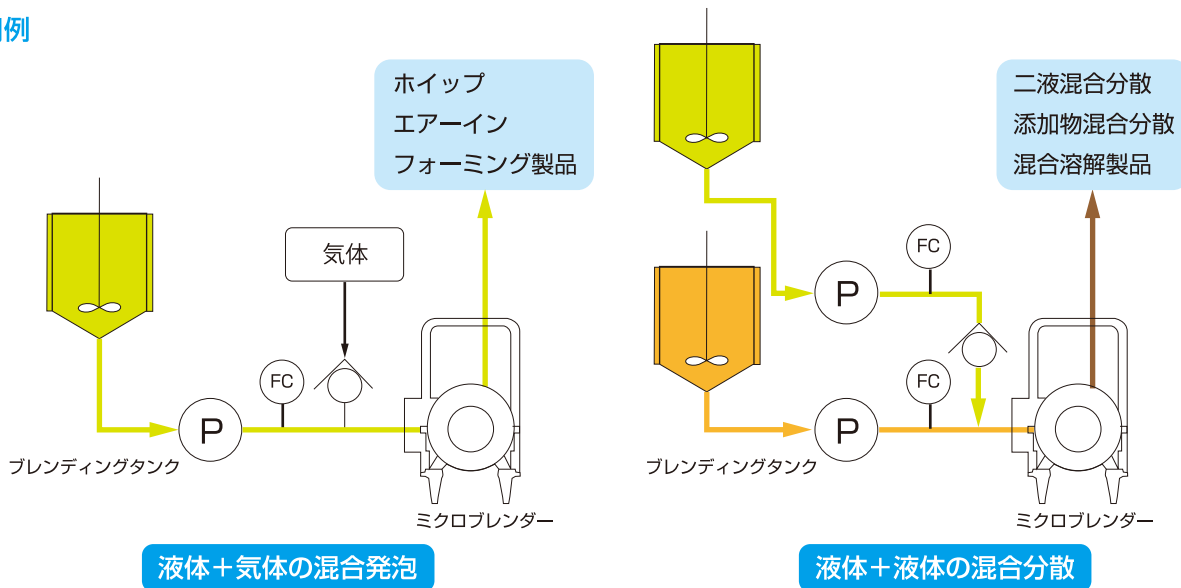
例

ホイップ
エアーイン
フォーミング製品

気体

FC

P

ブレンディングタンク

ミクロブレンダー

液体＋気体の混合発泡

二液混合分散
添加物混合分散
混合溶解製品

FC

P

FC

P

ブレンディングタンク

ミクロブレンダー

液体＋液体の混合分散